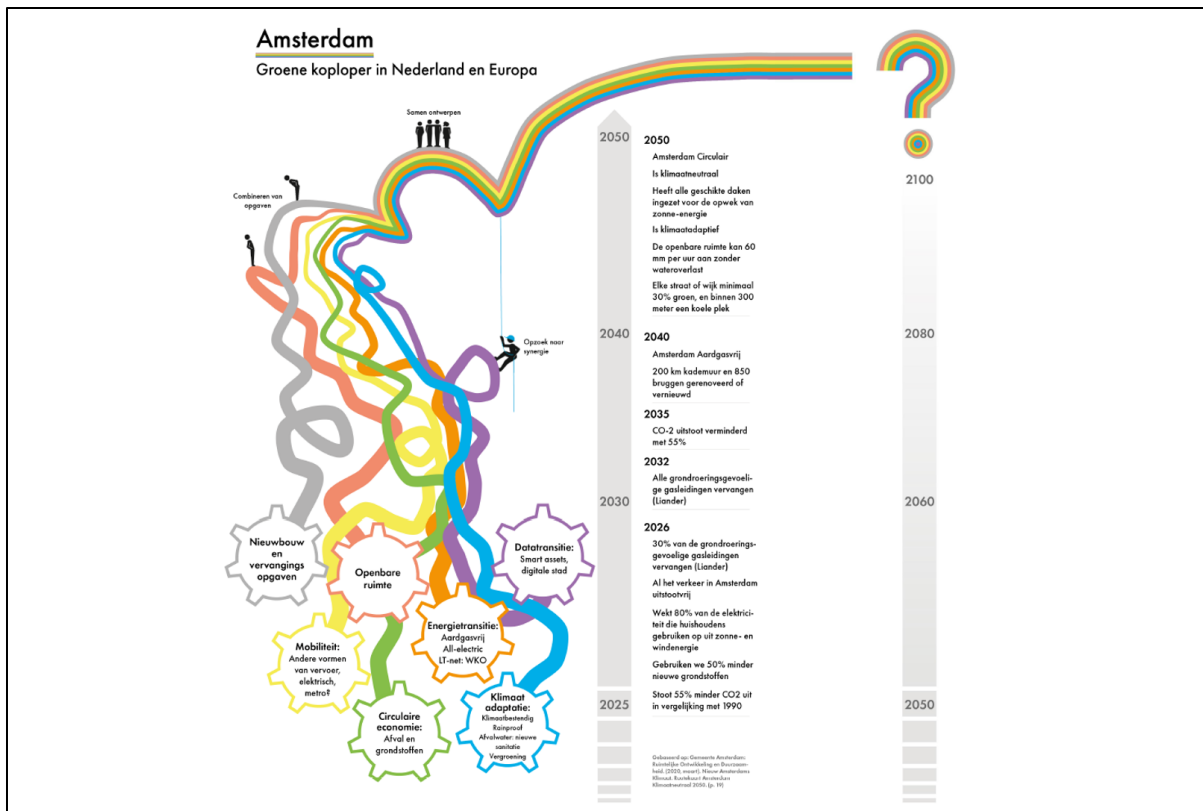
Amsterdam
Groene koploper in Nederland en Europa

Samen ontwerpen

Combineren van opgaven

Opzoek naar synergie

Nieuwbouw en vervangings opgaven

Openbare ruimte

Datatransitie: Smart assets, digitale stad

Mobiliteit: Andere vormen van vervoer, elektrisch, metro?

Energietransitie: Aardgasvrij All-electric LT-net: WKO

Circulaire economie: Afval en grondstoffen

Klimaat adaptatie: Klimaatbestendig Rainproof Afvalwater: nieuwe sanitatie Vergroening

2050
2040
2030
2025

2050
Amsterdam Circulair
Is klimaatneutraal
Heeft alle geschikte daken ingezet voor de opwek van zonne-energie
Is klimaatadaptief
De openbare ruimte kan 60 mm per uur aan zonder wateroverlast
Elke straat of wijk minimaal 30% groen, en binnen 300 meter een koele plek

2040
Amsterdam Aardgasvrij
200 km kademuur en 850 bruggen gerenoveerd of vernieuwd

2035
CO-2 uitstoot verminderd met 55%

2032
Alle grondroeringsgevoelige gasleidingen vervangen (Liander)

2026
30% van de grondroeringsgevoelige gasleidingen vervangen (Liander)
Al het verkeer in Amsterdam uitstootvrij
Wekt 80% van de elektriciteit die huishoudens gebruiken op uit zonne- en windenergie
Gebruiken we 50% minder nieuwe grondstoffen
Stoot 55% minder CO2 uit in vergelijking met 1990

Gebaseerd op: Gemeente Amsterdam: Ruimtelijke Ontwikkeling en Duurzaamheid. (2020, maart). Nieuw Amsterdams Klimaat. Routekaart Amsterdam Klimaatneutraal 2050. (p. 19)

2100
2080
2060
2050